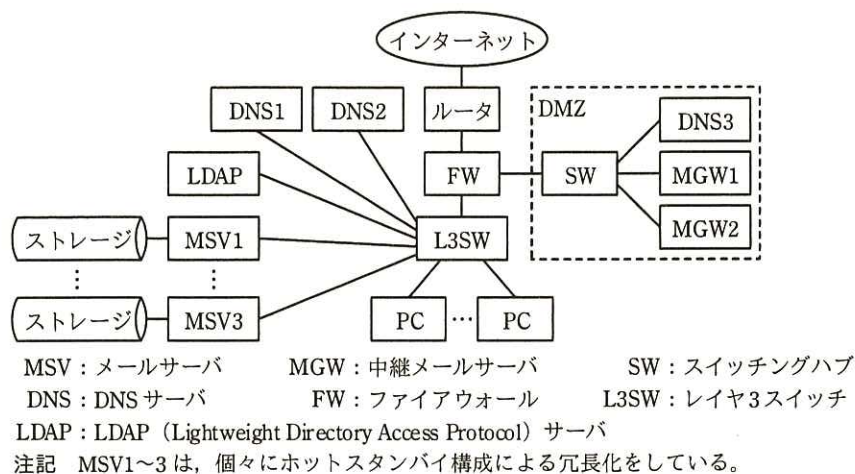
インターネット

DNS1

DNS2

ルータ

DMZ

DNS3

LDAP

FW

SW

MGW1

MGW2

ストレージ

MSV1

L3SW

⋮

⋮

ストレージ

MSV3

PC

…

PC

MSV：メールサーバ　MGW：中継メールサーバ　SW：スイッチングハブ
DNS：DNS サーバ　FW：ファイアウォール　L3SW：レイヤ3スイッチ
LDAP：LDAP（Lightweight Directory Access Protocol）サーバ
注記　MSV1～3 は，個々にホットスタンバイ構成による冗長化をしている。